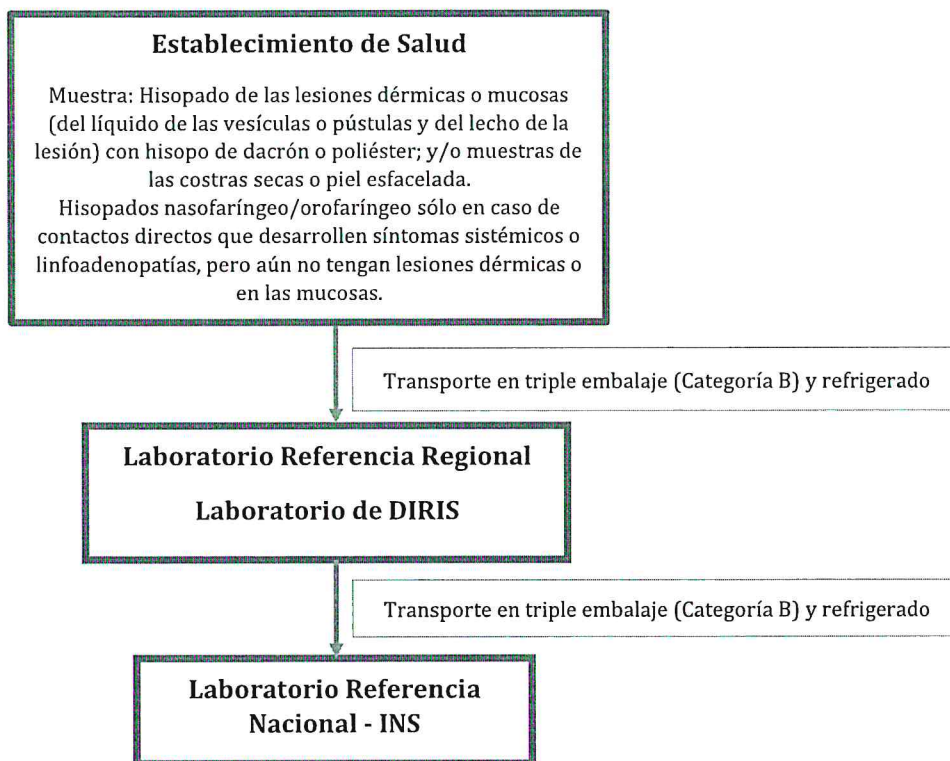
Establecimiento de Salud

Muestra: Hisopado de las lesiones dérmicas o mucosas (del líquido de las vesículas o pústulas y del lecho de la lesión) con hisopo de dacrón o poliéster; y/o muestras de las costras secas o piel esfacelada.
Hisopados nasofaríngeo/orofaríngeo sólo en caso de contactos directos que desarrollen síntomas sistémicos o linfoadenopatías, pero aún no tengan lesiones dérmicas o en las mucosas.

Transporte en triple embalaje (Categoría B) y refrigerado

Laboratorio Referencia Regional

Laboratorio de DIRIS

Transporte en triple embalaje (Categoría B) y refrigerado

Laboratorio Referencia Nacional - INS